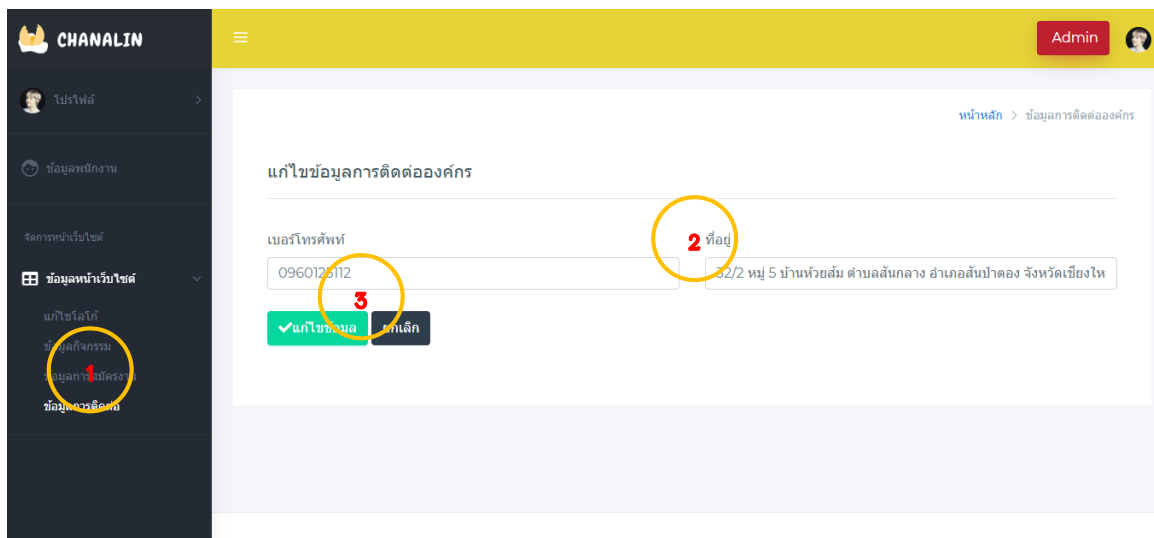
CHANALIN

Admin

โปรไฟล์

ข้อมูลพนักงาน

จัดการหน้าเว็บไซต์

ข้อมูลหน้าเว็บไซต์

แก้ไขโลโก้

ข้อมูลกิจกรรม

ข้อมูลการสมัครงาน

ข้อมูลการติดต่อ

1

หน้าหลัก > ข้อมูลการติดต่อองค์กร

แก้ไขข้อมูลการติดต่อองค์กร

เบอร์โทรศัพท์

0960123112

2

ที่อยู่

32/2 หมู่ 5 บ้านห้วยส้ม ตำบลสันกลาง อำเภอสันป่าตอง จังหวัดเชียงให

3

แก้ไขข้อมูล

ยกเลิก